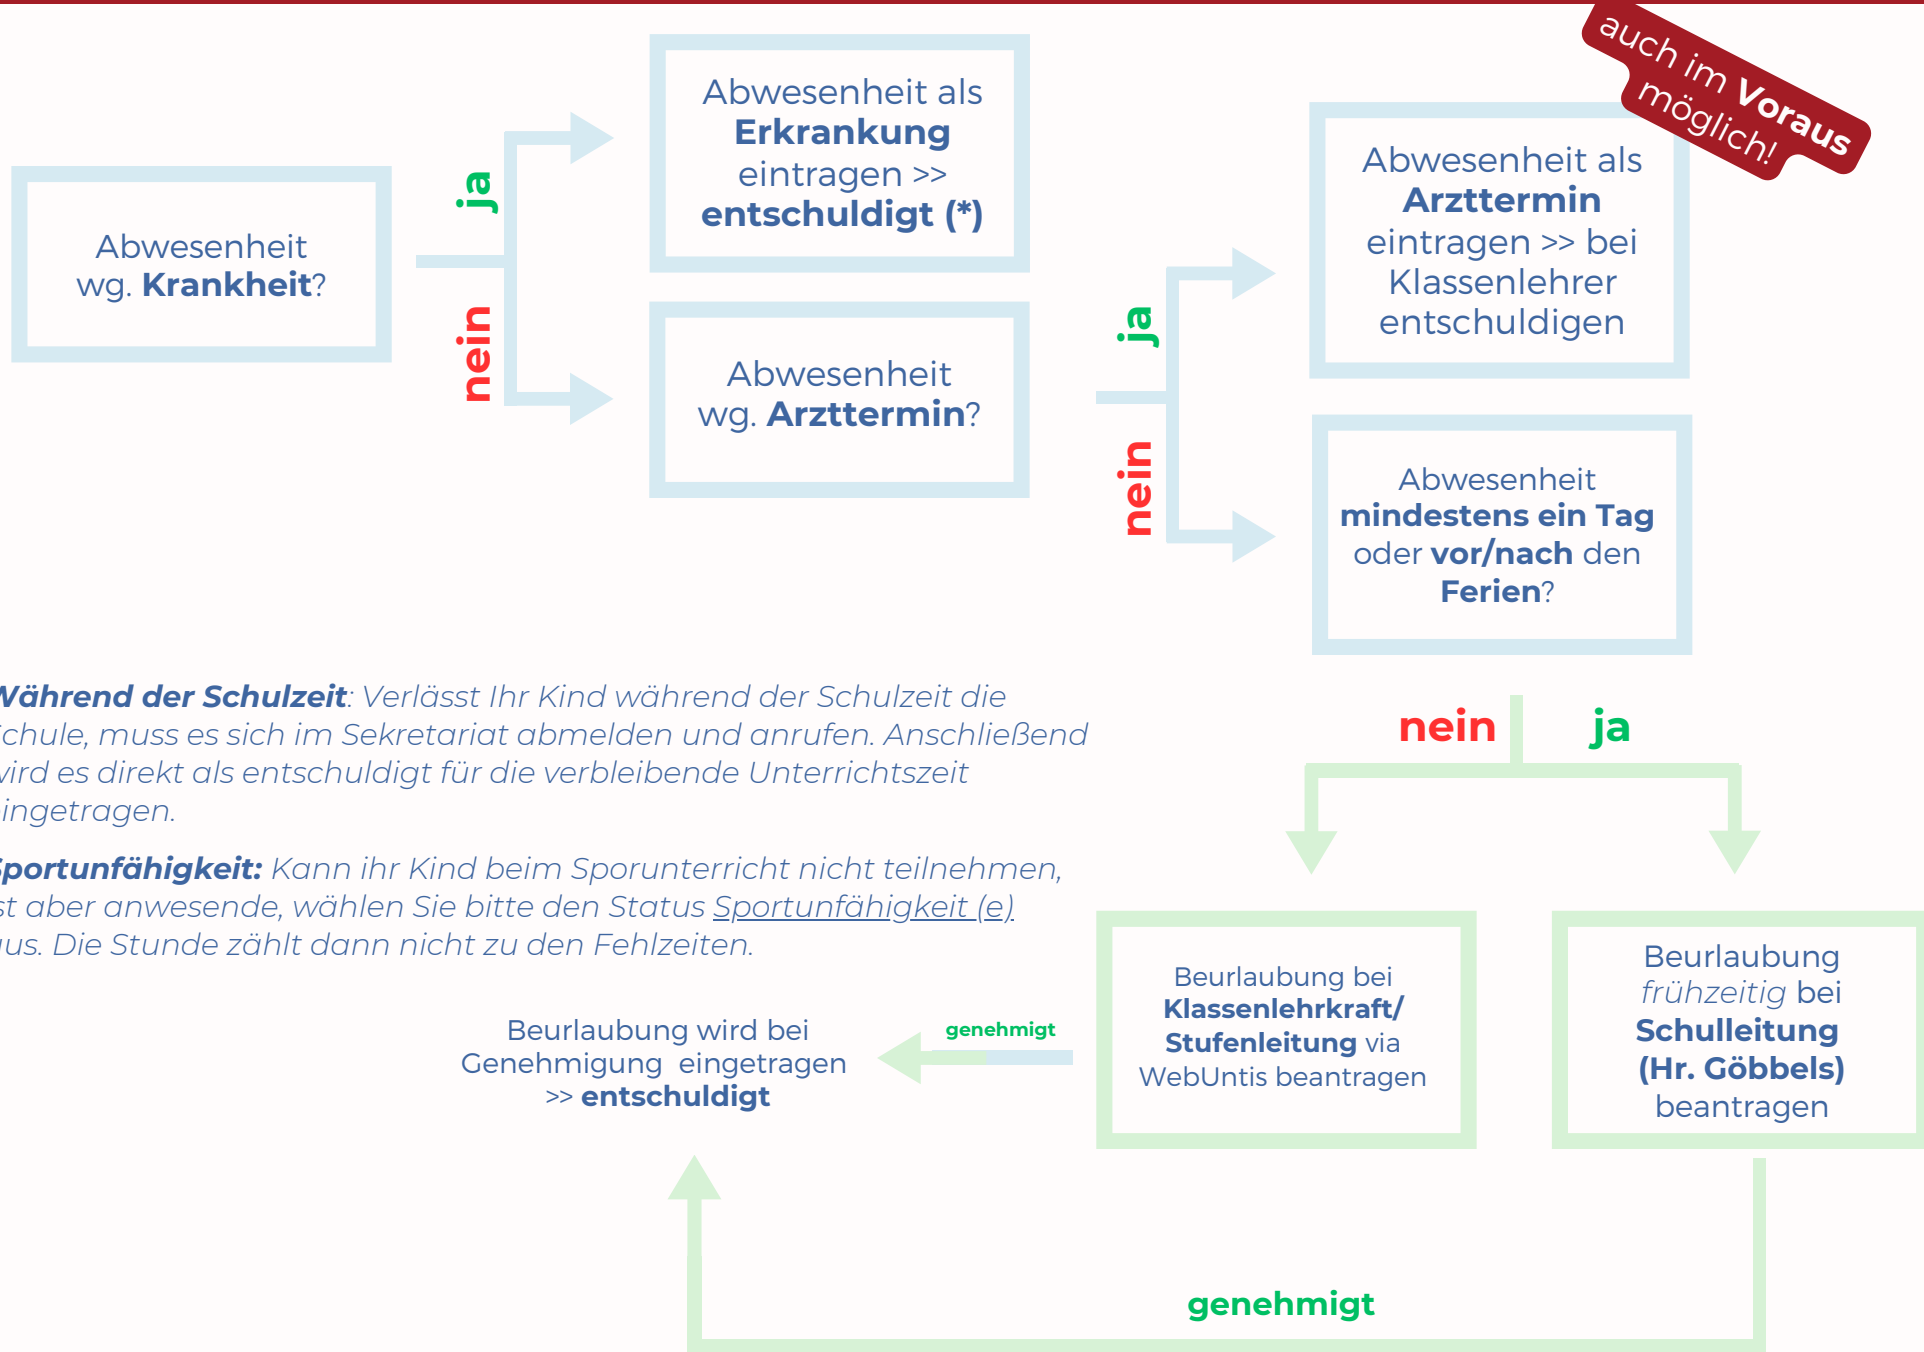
Abwesenheit wg. Krankheit?

ja

nein

Abwesenheit als Erkrankung eintragen >> entschuldigt (*)

Abwesenheit wg. Arzttermin?

ja

nein

auch im Voraus möglich!

Abwesenheit als Arzttermin eintragen >> bei Klassenlehrer entschuldigen

Abwesenheit mindestens ein Tag oder vor/nach den Ferien?

Während der Schulzeit: Verlässt Ihr Kind während der Schulzeit die Schule, muss es sich im Sekretariat abmelden und anrufen. Anschließend wird es direkt als entschuldigt für die verbleibende Unterrichtszeit eingetragen.

Sportunfähigkeit: Kann ihr Kind beim Sporunterricht nicht teilnehmen, ist aber anwesende, wählen Sie bitte den Status Sportunfähigkeit (e) aus. Die Stunde zählt dann nicht zu den Fehlzeiten.

nein

ja

Beurlaubung wird bei Genehmigung eingetragen >> entschuldigt

genehmigt

Beurlaubung bei Klassenlehrkraft/ Stufenleitung via WebUntis beantragen

Beurlaubung frühzeitig bei Schulleitung (Hr. Göbbels) beantragen

genehmigt